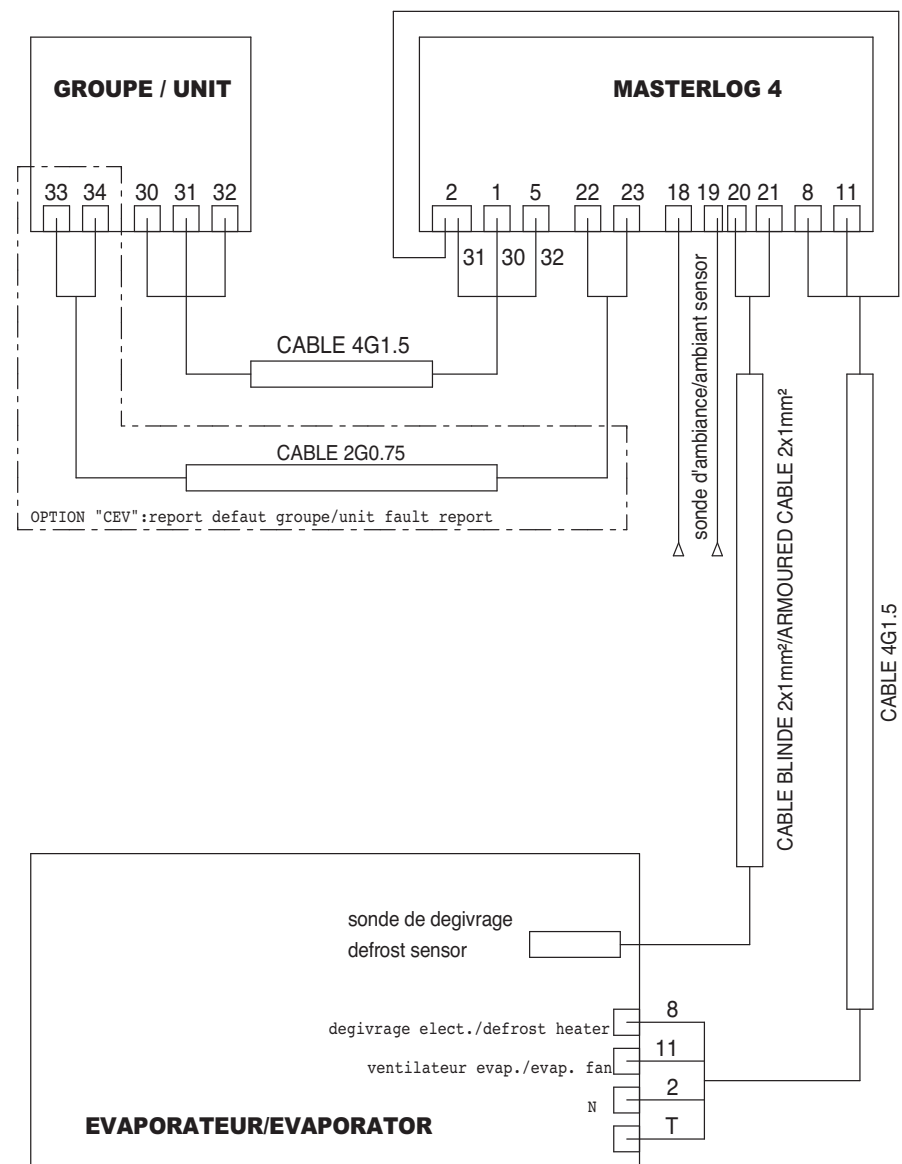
GROUPE / UNIT

MASTERLOG 4

33 34 30 31 32

2 1 5 22 23 18 19 20 21 8 11

31 30 32

sonde d'ambiance/ambiant sensor

CABLE 4G1.5

CABLE 2G0.75

OPTION "CEV":report defaut groupe/unit fault report

CABLE BLINDE 2x1mm²/ARMOURED CABLE 2x1mm²

CABLE 4G1.5

sonde de degivrage
defrost sensor

degivrage elect./defrost heater

ventilateur evap./evap. fan

N

8
11
2
T

EVAPORATEUR/EVAPORATOR